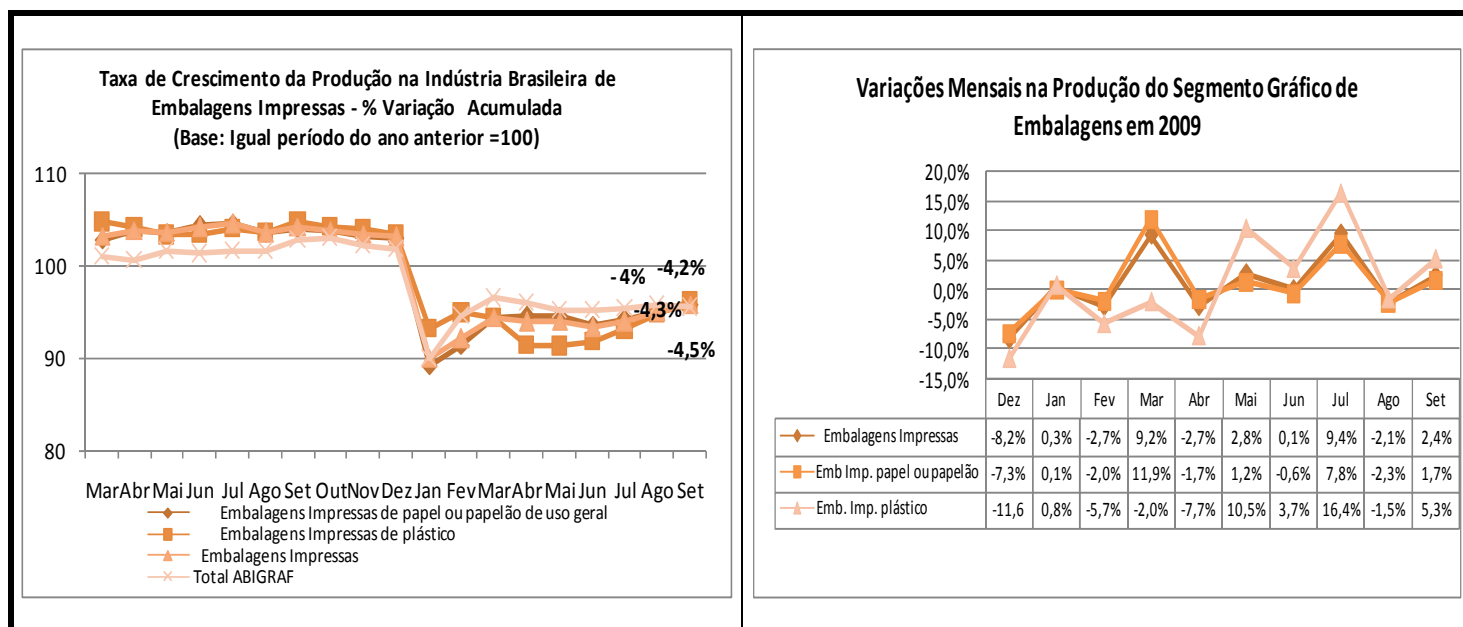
Taxa de Crescimento da Produção na Indústria Brasileira de Embalagens Impressas - % Variação Acumulada
(Base: Igual período do ano anterior =100)

110
100
90
80

-4%
-4,2%
-4,3%
-4,5%

Mar Abr Mai Jun Jul Ago Set Out Nov Dez Jan Fev Mar Abr Mai Jun Jul Ago Set

Embalagens Impressas de papel ou papelão de uso geral
Embalagens Impressas de plástico
Embalagens Impressas
Total ABIGRAF

Variações Mensais na Produção do Segmento Gráfico de Embalagens em 2009

20,0%
15,0%
10,0%
5,0%
0,0%
-5,0%
-10,0%
-15,0%

| | Dez | Jan | Fev | Mar | Abr | Mai | Jun | Jul | Ago | Set |
|---|---|---|---|---|---|---|---|---|---|---|
| Embalagens Impressas | -8,2% | 0,3% | -2,7% | 9,2% | -2,7% | 2,8% | 0,1% | 9,4% | -2,1% | 2,4% |
| Emb Imp. papel ou papelão | -7,3% | 0,1% | -2,0% | 11,9% | -1,7% | 1,2% | -0,6% | 7,8% | -2,3% | 1,7% |
| Emb. Imp. plástico | -11,6 | 0,8% | -5,7% | -2,0% | -7,7% | 10,5% | 3,7% | 16,4% | -1,5% | 5,3% |